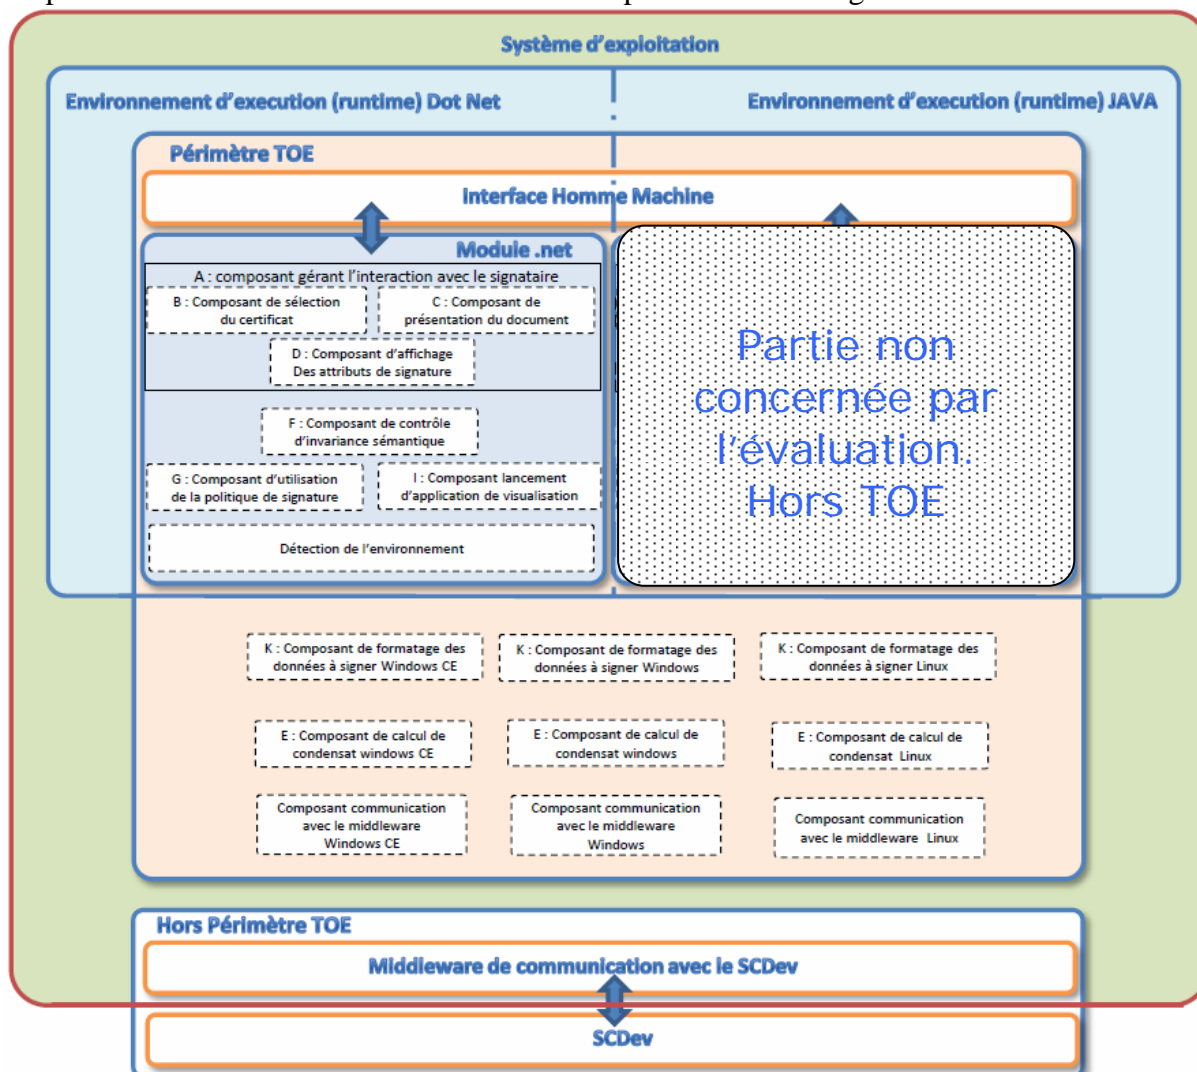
Système d'exploitation

Environnement d'execution (runtime) Dot Net

Environnement d'execution (runtime) JAVA

Périmètre TOE

Interface Homme Machine

Module .net

A : composant gérant l'interaction avec le signataire

B : Composant de sélection du certificat

C : Composant de présentation du document

D : Composant d'affichage Des attributs de signature

F : Composant de contrôle d'invariance sémantique

G : Composant d'utilisation de la politique de signature

I : Composant lancement d'application de visualisation

Détection de l'environnement

Partie non concernée par l'évaluation. Hors TOE

K : Composant de formatage des données à signer Windows CE

K : Composant de formatage des données à signer Windows

K : Composant de formatage des données à signer Linux

E : Composant de calcul de condensat windows CE

E : Composant de calcul de condensat windows

E : Composant de calcul de condensat Linux

Composant communication avec le middleware Windows CE

Composant communication avec le middleware Windows

Composant communication avec le middleware Linux

Hors Périmètre TOE

Middleware de communication avec le SCDev

SCDev